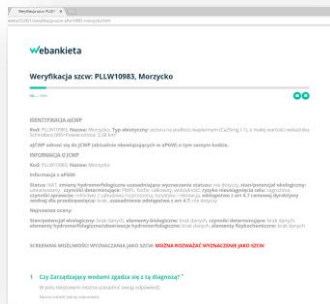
Weryfikacja szcw: PLLW10983, Morzycko

IDENTYFIKACJA aJCWP

INFORMACJA O JCWP

Informacja z aPGW

SCREENING MOŻLIWOŚCI WYZNACZANIA JAKO SZCW: MOŻNA ROZWAŻAĆ WYZNACZENIE JAKO SZCW

1 Czy Zarządzający wodami zgadza się z tą diagnozą? *